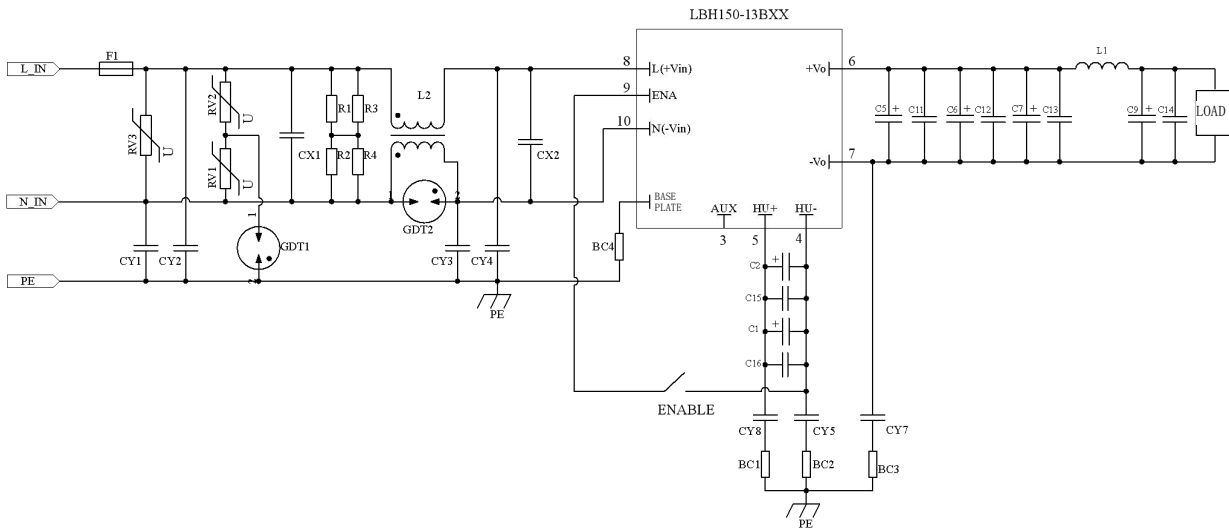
LBH150-13BXX

L_IN
F1
RV3
U
RV2
U
RV1
U
CX1
R1
R3
R2
R4
L2
CX2
N_IN
1
2
GDT2
1
2
GDT1
CY1
CY2
CY3
CY4
PE
PE
8
L(+Vin)
9
ENA
10
N(-Vin)
BASE PLATE
BC4
AUX
3
HU+
5
HU-
4
+Vo
6
-Vo
7
L1
C5
C11
C6
C12
C7
C13
C9
C14
LOAD
C2
C15
C1
C16
ENABLE
CY8
CY5
CY7
BC1
BC2
BC3
PE